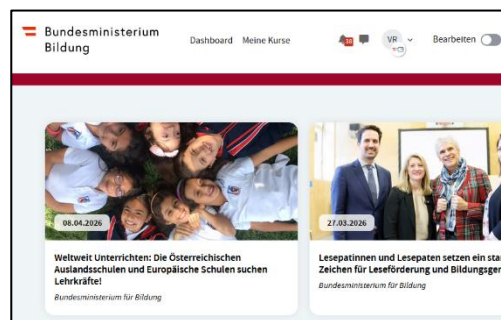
Bundesministerium Bildung

Dashboard Meine Kurse

VR

Bearbeiten

08.04.2026

Weltweit Unterrichten: Die Österreichischen Auslandsschulen und Europäische Schulen suchen Lehrkräfte!

Bundesministerium für Bildung

27.03.2026

Lesepatinnen und Lesepaten setzen ein sta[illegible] Zeichen für Leseförderung und Bildungsge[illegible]

Bundesministerium für Bildung